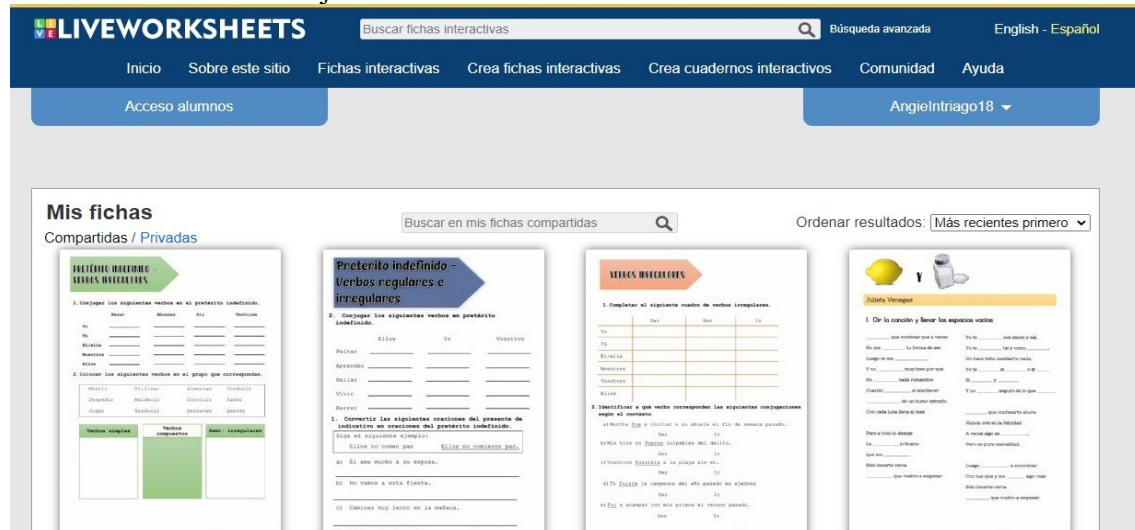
LIVEWORKSHEETS
Buscar fichas interactivas
Búsqueda avanzada
English - Español
Inicio Sobre este sitio Fichas interactivas Crea fichas interactivas Crea cuadernos interactivos Comunidad Ayuda
Acceso alumnos
AngieIntriago18

Mis fichas
Compartidas / Privadas
Buscar en mis fichas compartidas
Ordenar resultados: Más recientes primero

PRETÉRITO INDEFINIDO - VERBOS IRREGULARES
1. Conjugar los siguientes verbos en el pretérito indefinido.
2. Colocar los siguientes verbos en el grupo que corresponden.
Verbos simples
Verbos compuestos
Semi- irregulares

Pretérito indefinido - Verbos regulares e irregulares
2. Conjugar los siguientes verbos en pretérito indefinido.
Ellos Yo Vosotros
Peinar
Aprender
Bailar
Vivir
Barrer
1. Convertir las siguientes oraciones del presente de indicativo en oraciones del pretérito indefinido.
Siga el siguiente ejemplo:
Ellos no comen pan. Ellos no comieron pan.
a) Él ama mucho a su esposa.
b) No vamos a esta fiesta.
c) Caminas muy lento en la mañana.

VERBOS IRREGULARES
1. Completar el siguiente cuadro de verbos irregulares.
Ser Ver Ir
Yo
Tú
El/ella
Nosotros
Vosotros
Ellos
2. Identificar a qué verbo corresponden las siguientes conjugaciones según el contexto

Y
Julieta Venegas
I. Oír la canción y llenar los espacios vacíos